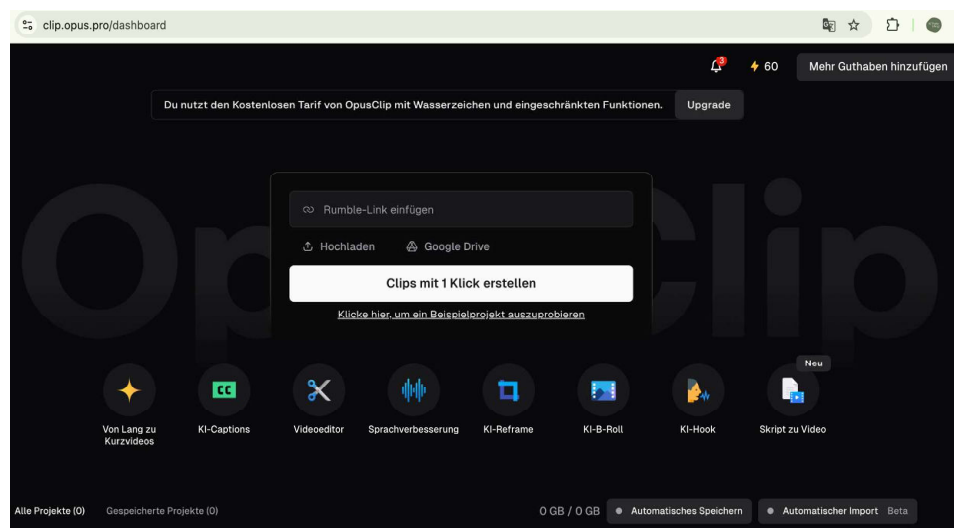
clip.opus.pro/dashboard

3

60

Mehr Guthaben hinzufügen

Du nutzt den Kostenlosen Tarif von OpusClip mit Wasserzeichen und eingeschränkten Funktionen.

Upgrade

OpusClip

Rumble-Link einfügen

Hochladen

Google Drive

Clips mit 1 Klick erstellen

Klicke hier, um ein Beispielprojekt auszuprobieren

Neu

CC

Von Lang zu Kurzvideos

KI-Captions

Videoeditor

Sprachverbesserung

KI-Reframe

KI-B-Roll

KI-Hook

Skript zu Video

Alle Projekte (0)

Gespeicherte Projekte (0)

0 GB / 0 GB

Automatisches Speichern

Automatischer Import Beta